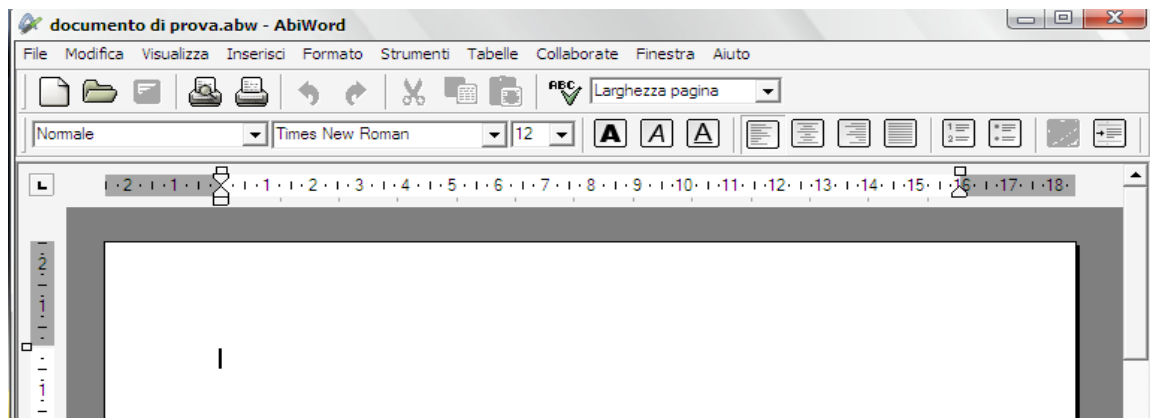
documento di prova.abw - AbiWord

File Modifica Visualizza Inserisci Formato Strumenti Tabelle Collaborate Finestra Aiuto

Larghezza pagina

Normale Times New Roman 12 A A A

2 · 1 · 1 · 2 · 3 · 4 · 5 · 6 · 7 · 8 · 9 · 10 · 11 · 12 · 13 · 14 · 15 · 16 · 17 · 18

2
1
1